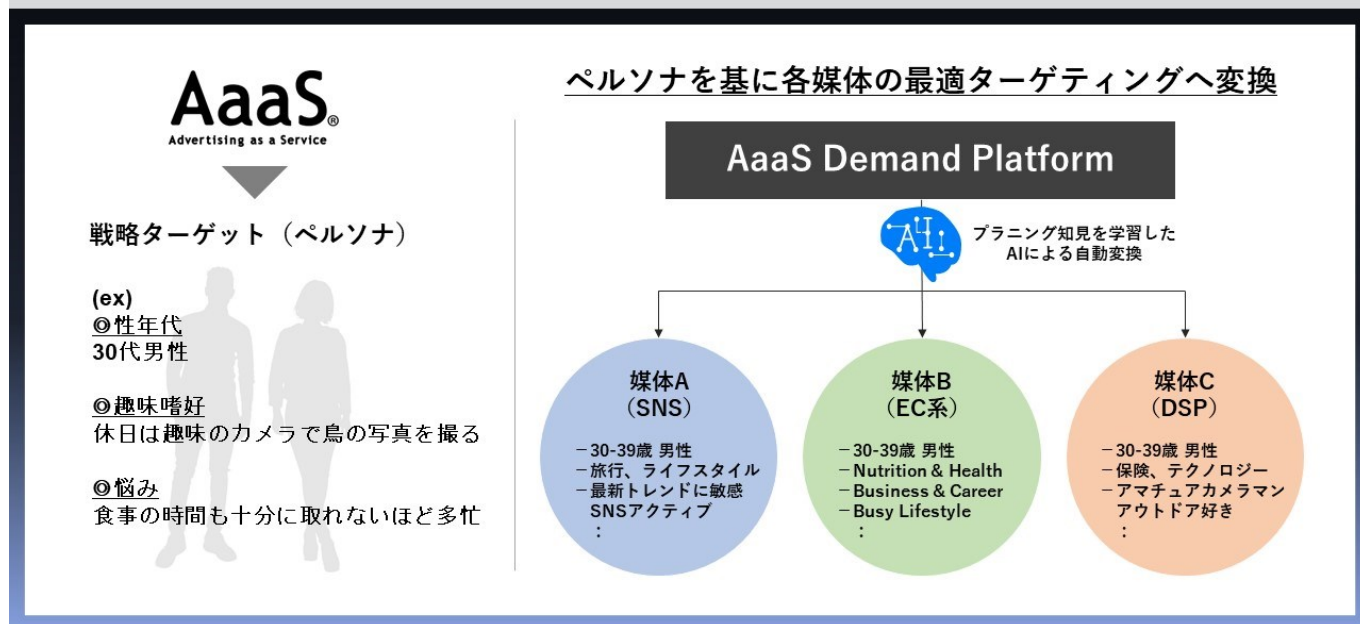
AaaS®
Advertising as a Service

戦略ターゲット（ペルソナ）

(ex)
◎性年代
30代男性

◎趣味嗜好
休日は趣味のカメラで鳥の写真を撮る

◎悩み
食事の時間も十分に取れないほど多忙

ペルソナを基に各媒体の最適ターゲティングへ変換

AaaS Demand Platform

AI

プラニング知見を学習したAIによる自動変換

媒体A
（SNS）
ー30-39歳 男性
ー旅行、ライフスタイル
ー最新トレンドに敏感
SNSアクティブ
：

媒体B
（EC系）
ー30-39歳 男性
ーNutrition & Health
ーBusiness & Career
ーBusy Lifestyle
：

媒体C
（DSP）
ー30-39歳 男性
ー保険、テクノロジー
ーアマチュアカメラマン
アウトドア好き
：